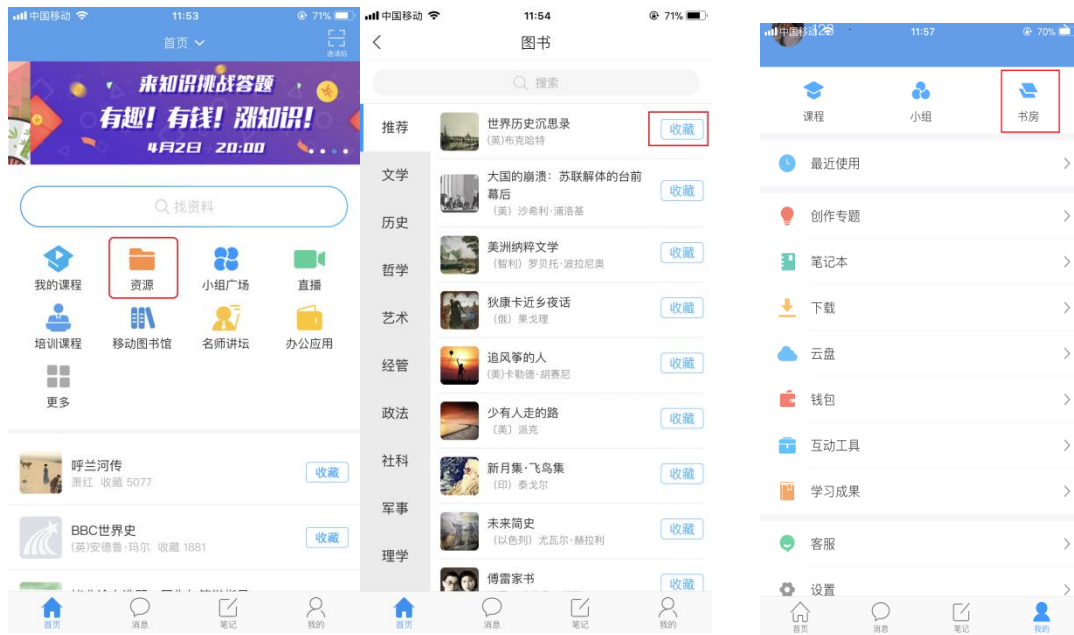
中国移动 11:53 71%
首页
邀请码
来知识挑战答题
有趣！有钱！涨知识！
4月2日 20:00
找资料
我的课程
资源
小组广场
直播
培训课程
移动图书馆
名师讲坛
办公应用
更多
呼兰河传
萧红 收藏 5077
收藏
BBC世界史
(英)安德鲁·玛尔 收藏 1881
收藏
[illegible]
首页
消息
笔记
我的

中国移动 11:54 71%
图书
搜索
推荐
文学
历史
哲学
艺术
经管
政法
社科
军事
理学
世界历史沉思录
(英)布克哈特
收藏
大国的崩溃：苏联解体的台前幕后
(美）沙希利·浦洛基
收藏
美洲纳粹文学
(智利）罗贝托·波拉尼奥
收藏
狄康卡近乡夜话
(俄）果戈理
收藏
追风筝的人
(美)卡勒德·胡赛尼
收藏
少有人走的路
(美）派克
收藏
新月集·飞鸟集
(印）泰戈尔
收藏
未来简史
(以色列）尤瓦尔·赫拉利
收藏
傅雷家书
收藏
首页
消息
笔记
我的

中国移动 11:57 70%
课程
小组
书房
最近使用
创作专题
笔记本
下载
云盘
钱包
互动工具
学习成果
客服
设置
首页
消息
笔记
我的